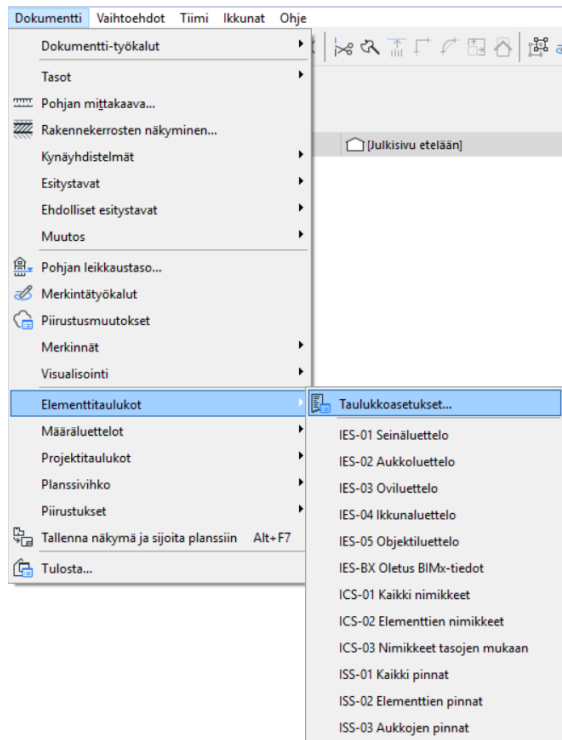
Dokumentti Vaihtoehdot Tiimi Ikkunat Ohje

Dokumentti-työkalut
Tasot
Pohjan mittakaava...
Rakennekerrosten näkyminen...
Kynäyhdistelmät
Esitystavat
Ehdolliset esitystavat
Muutos
Pohjan leikkaustaso...
Merkintätyökalut
Piirustusmuutokset
Merkinnät
Visualisointi
Elementtitaulukot
Määräluettelot
Projektitaulukot
Planssivihko
Piirustukset
Tallenna näkymä ja sijoita planssiin Alt+F7
Tulosta...

[Julkisivu etelään]

Taulukkoasetukset...
IES-01 Seinäluettelo
IES-02 Aukkoluettelo
IES-03 Oviluettelo
IES-04 Ikkunaluettelo
IES-05 Objektiluettelo
IES-BX Oletus BIMx-tiedot
ICS-01 Kaikki nimikkeet
ICS-02 Elementtien nimikkeet
ICS-03 Nimikkeet tasojen mukaan
ISS-01 Kaikki pinnat
ISS-02 Elementtien pinnat
ISS-03 Aukkojen pinnat